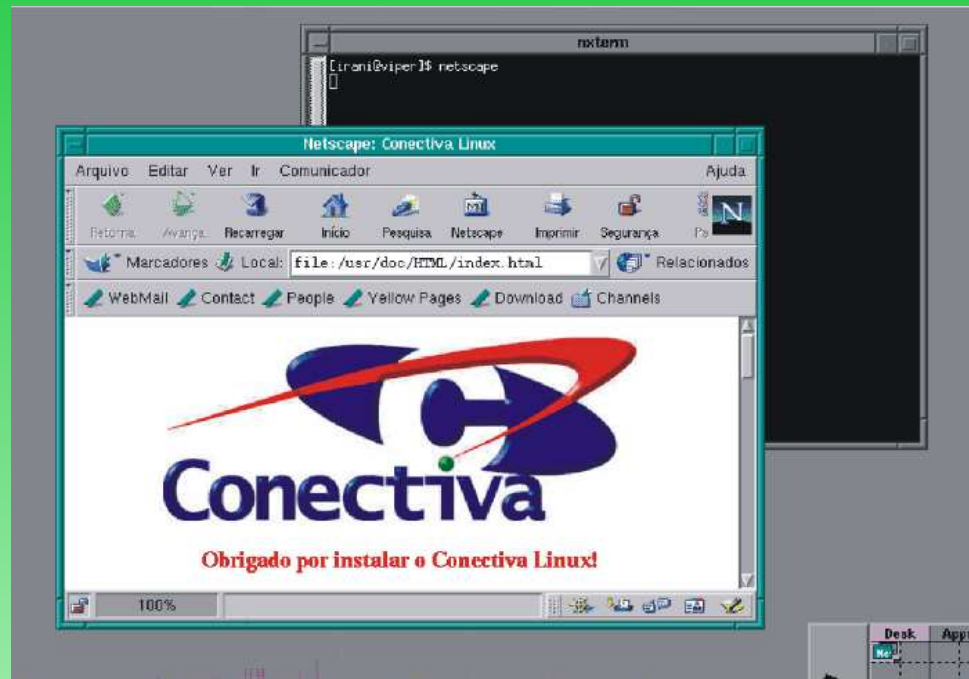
nxterm
[irani@viper]$ netscape

Netscape: Conectiva Linux

Arquivo Editar Ver Ir Comunicador Ajuda

Retorna Avança Recarregar Início Pesquisa Netscape Imprimir Segurança Pa

Marcadores Local: file:/usr/doc/HTML/index.html Relacionados

WebMail Contact People Yellow Pages Download Channels

Conectiva

Obrigado por instalar o Conectiva Linux!

100%

Desk Appl